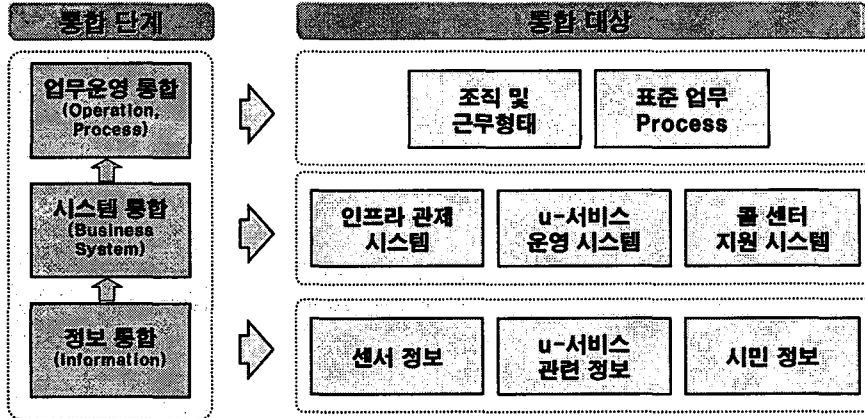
통합 단계

업무운영 통합
(Operation, Process)

시스템 통합
(Business System)

정보 통합
(Information)

통합 대상

조직 및 근무형태

표준 업무 Process

인프라 관제 시스템

u-서비스 운영 시스템

콜 센터 지원 시스템

센서 정보

u-서비스 관련 정보

시민 정보